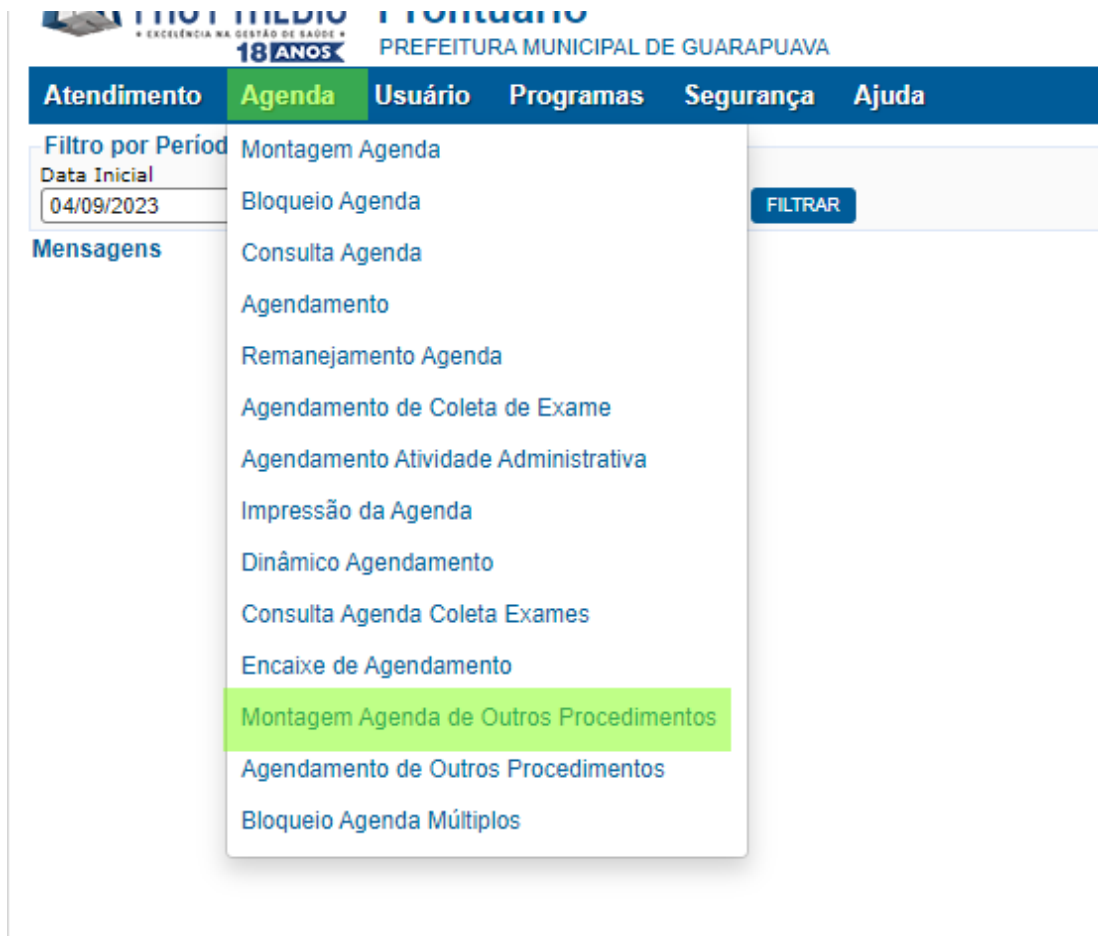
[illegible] Prontuário
• EXCELÊNCIA NA GESTÃO DE SAÚDE •
18 ANOS
PREFEITURA MUNICIPAL DE GUARAPUAVA

Atendimento Agenda Usuário Programas Segurança Ajuda

Filtro por Period
Data Inicial
04/09/2023
FILTRAR
Mensagens

Montagem Agenda
Bloqueio Agenda
Consulta Agenda
Agendamento
Remanejamento Agenda
Agendamento de Coleta de Exame
Agendamento Atividade Administrativa
Impressão da Agenda
Dinâmico Agendamento
Consulta Agenda Coleta Exames
Encaixe de Agendamento
Montagem Agenda de Outros Procedimentos
Agendamento de Outros Procedimentos
Bloqueio Agenda Múltiplos